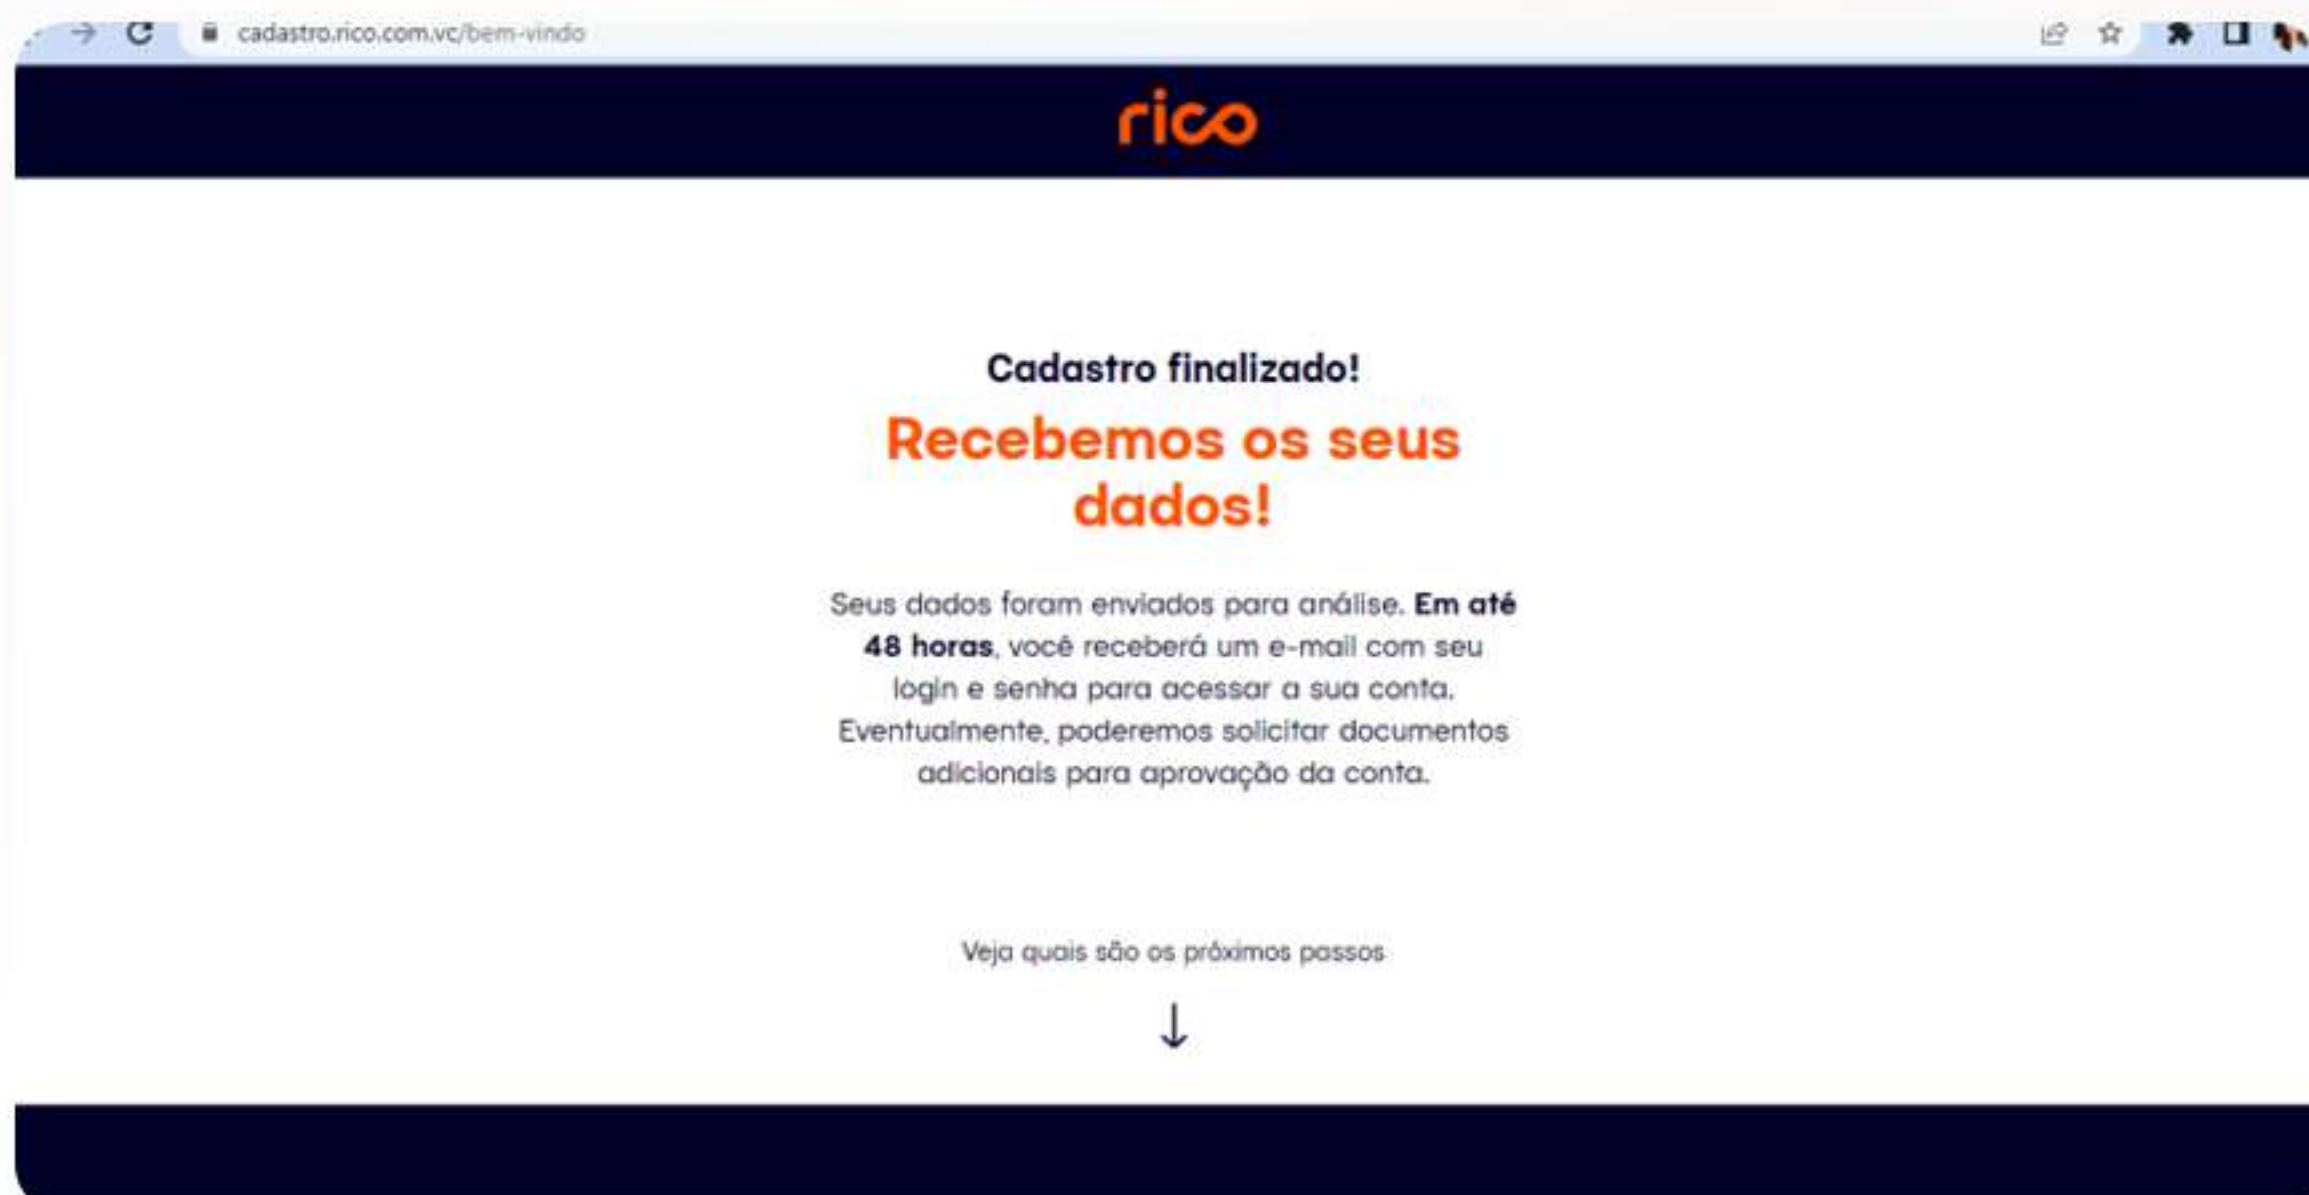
cadastro.rico.com.vc/bem-vindo

rico

Cadastro finalizado!

Recebemos os seus dados!

Seus dados foram enviados para análise. **Em até 48 horas**, você receberá um e-mail com seu login e senha para acessar a sua conta. Eventualmente, poderemos solicitar documentos adicionais para aprovação da conta.

Veja quais são os próximos passos

↓